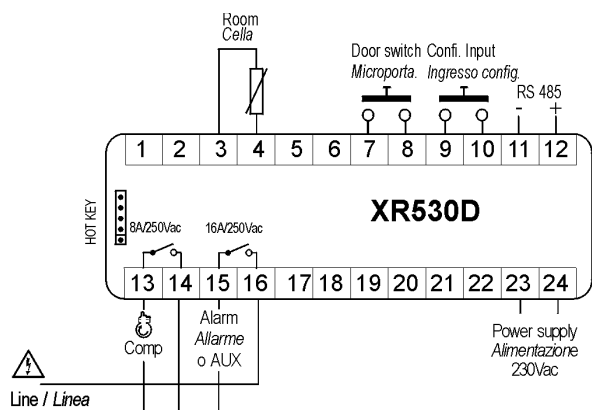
Room
Cella

Door switch
Microporta.

Confi. Input
Ingresso config.

RS 485
-
+

| 1 | 2 | 3 | 4 | 5 | 6 | 7 | 8 | 9 | 10 | 11 | 12 |
|---|---|---|---|---|---|---|---|---|---|---|---|

HOT KEY

8A/250Vac

16A/250Vac

XR530D

| 13 | 14 | 15 | 16 | 17 | 18 | 19 | 20 | 21 | 22 | 23 | 24 |
|---|---|---|---|---|---|---|---|---|---|---|---|

Comp

Alarm
Allarme
o AUX

Power supply
Alimentazione
230Vac

Line / Linea